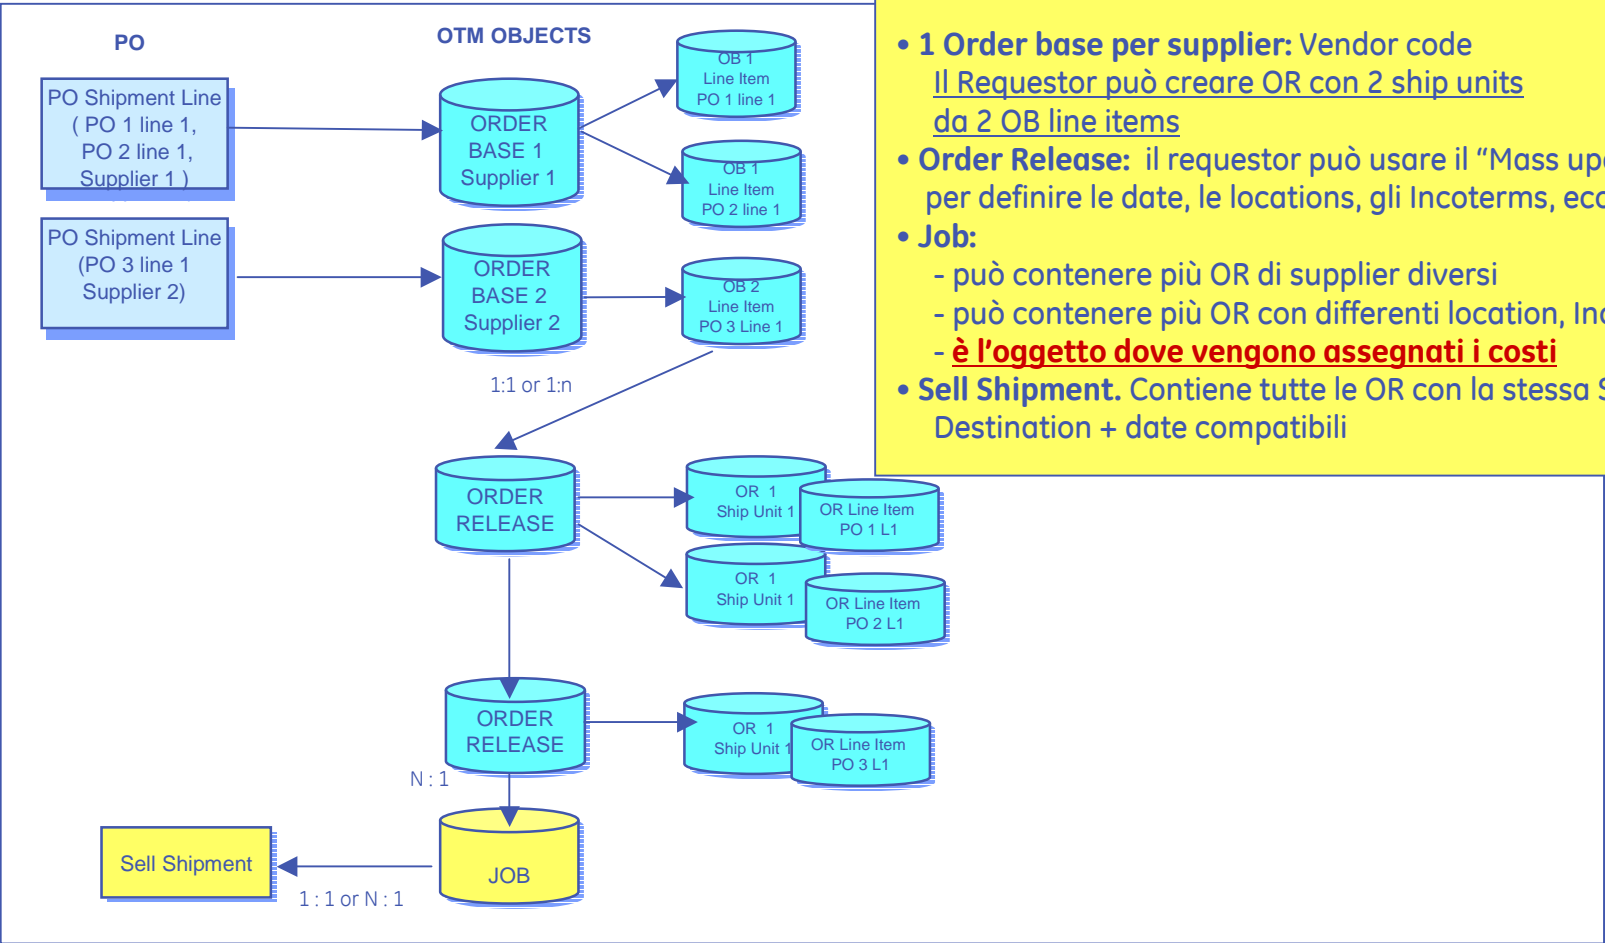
PO

OTM OBJECTS

PO Shipment Line ( PO 1 line 1, PO 2 line 1, Supplier 1 )

ORDER BASE 1 Supplier 1

OB 1 Line Item PO 1 line 1

OB 1 Line Item PO 2 line 1

PO Shipment Line (PO 3 line 1 Supplier 2)

ORDER BASE 2 Supplier 2

OB 2 Line Item PO 3 Line 1

1:1 or 1:n

ORDER RELEASE

OR 1 Ship Unit 1

OR Line Item PO 1 L1

OR 1 Ship Unit 1

OR Line Item PO 2 L1

ORDER RELEASE

OR 1 Ship Unit 1

OR Line Item PO 3 L1

N : 1

Sell Shipment

JOB

1 : 1 or N : 1

• 1 Order base per supplier: Vendor code
Il Requestor può creare OR con 2 ship units da 2 OB line items
• Order Release: il requestor può usare il “Mass up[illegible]
per definire le date, le locations, gli Incoterms, ec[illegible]
• Job:
- può contenere più OR di supplier diversi
- può contenere più OR con differenti location, In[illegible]
- è l’oggetto dove vengono assegnati i costi
• Sell Shipment. Contiene tutte le OR con la stessa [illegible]
Destination + date compatibili